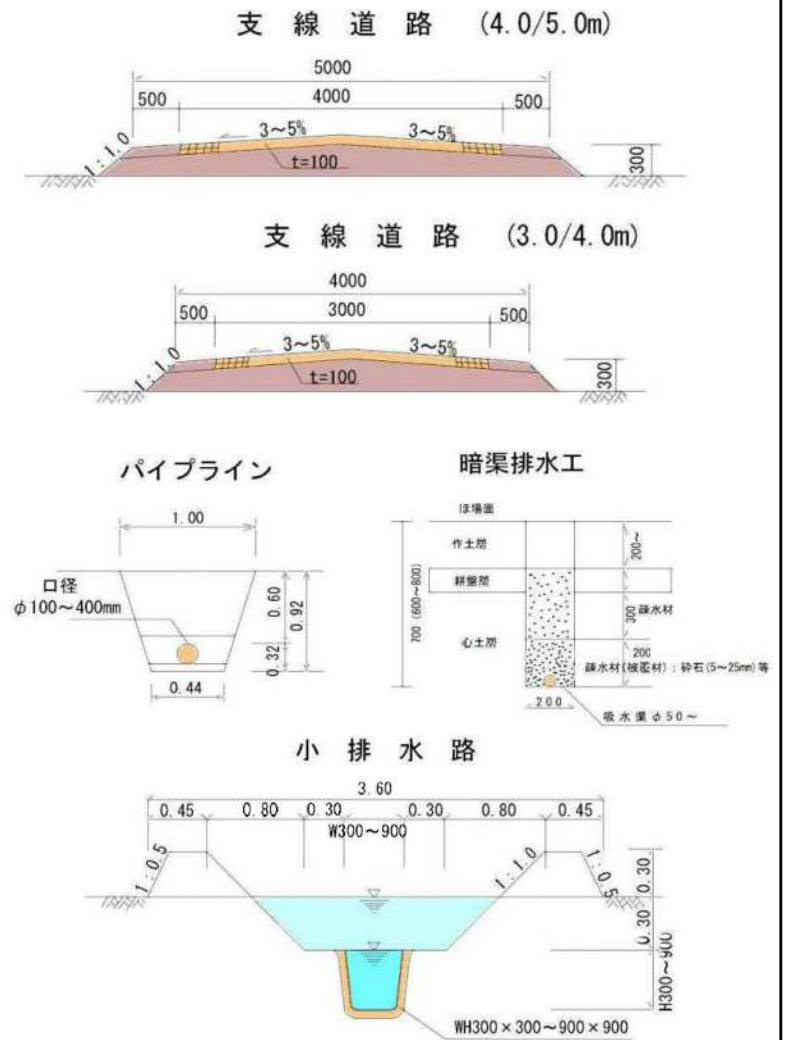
支 線 道 路 (4.0/5.0m)

5000
500
4000
500
3~5%
3~5%
1:1.0
t=100
300

支 線 道 路 (3.0/4.0m)

4000
500
3000
500
3~5%
3~5%
1:1.0
t=100
300

パイプライン

1.00
口径
$\phi$100~400mm
0.60
0.92
0.32
0.44

暗渠排水工

ほ場面
作土層
200~
耕盤層
700 (600~800)
300 疎水材
心土層
200
疎水材(被覆材):砕石(5~25mm)等
200
吸水渠 $\phi$50~

小 排 水 路

3.60
0.45
0.80
0.30
0.30
0.80
0.45
W300~900
1:0.5
1:1.0
1:0.5
0.30
0.30
H300~900
WH300×300~900×900